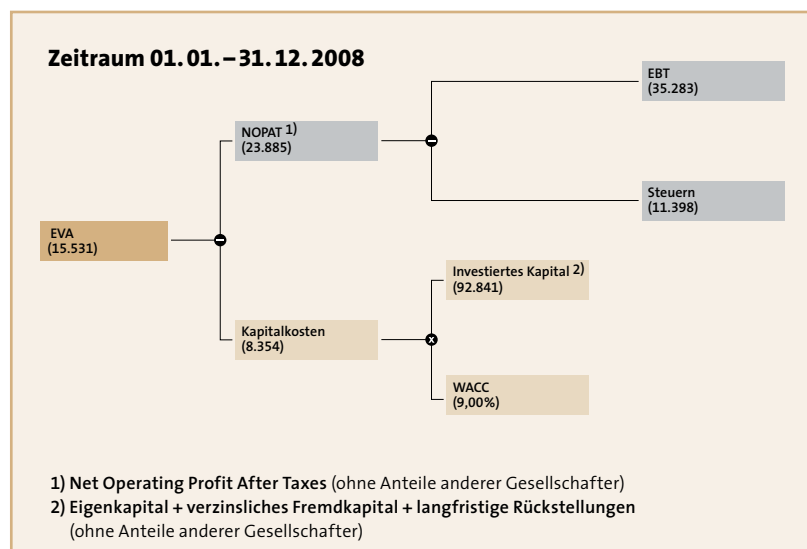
Zeitraum 01. 01. – 31. 12. 2008

EBT
(35.283)

NOPAT 1)
(23.885)

Steuern
(11.398)

EVA
(15.531)

Investiertes Kapital 2)
(92.841)

Kapitalkosten
(8.354)

WACC
(9,00%)

1) Net Operating Profit After Taxes (ohne Anteile anderer Gesellschafter)
2) Eigenkapital + verzinsliches Fremdkapital + langfristige Rückstellungen (ohne Anteile anderer Gesellschafter)